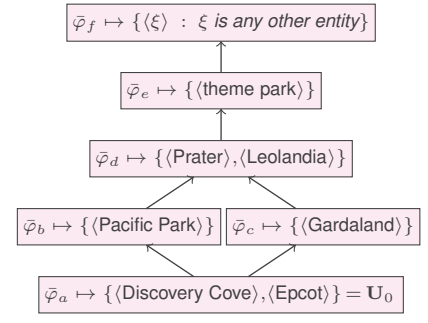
$\bar{\varphi}_f \mapsto \{\langle \xi \rangle \ : \ \xi \textit{ is any other entity}\}$

$\bar{\varphi}_e \mapsto \{\langle \text{theme park} \rangle\}$

$\bar{\varphi}_d \mapsto \{\langle \text{Prater} \rangle, \langle \text{Leolandia} \rangle\}$

$\bar{\varphi}_b \mapsto \{\langle \text{Pacific Park} \rangle\}$

$\bar{\varphi}_c \mapsto \{\langle \text{Gardaland} \rangle\}$

$\bar{\varphi}_a \mapsto \{\langle \text{Discovery Cove} \rangle, \langle \text{Epcot} \rangle\} = \mathbf{U}_0$